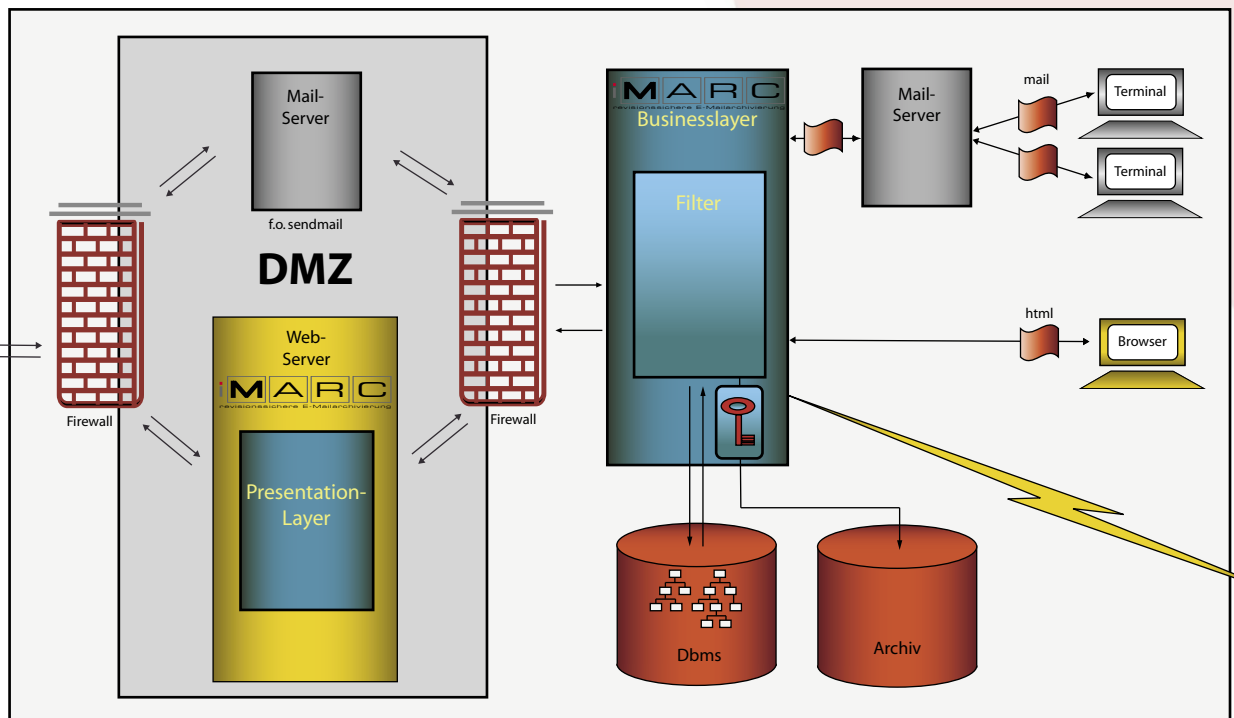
Mail-Server

f.o. sendmail

DMZ

Web-Server

iMARC
revisionssichere E-Mailarchivierung

Presentation-Layer

Firewall

Firewall

iMARC
revisionssichere E-Mailarchivierung

Businesslayer

Filter

Mail-Server

mail

Terminal

Terminal

html

Browser

Dbms

Archiv